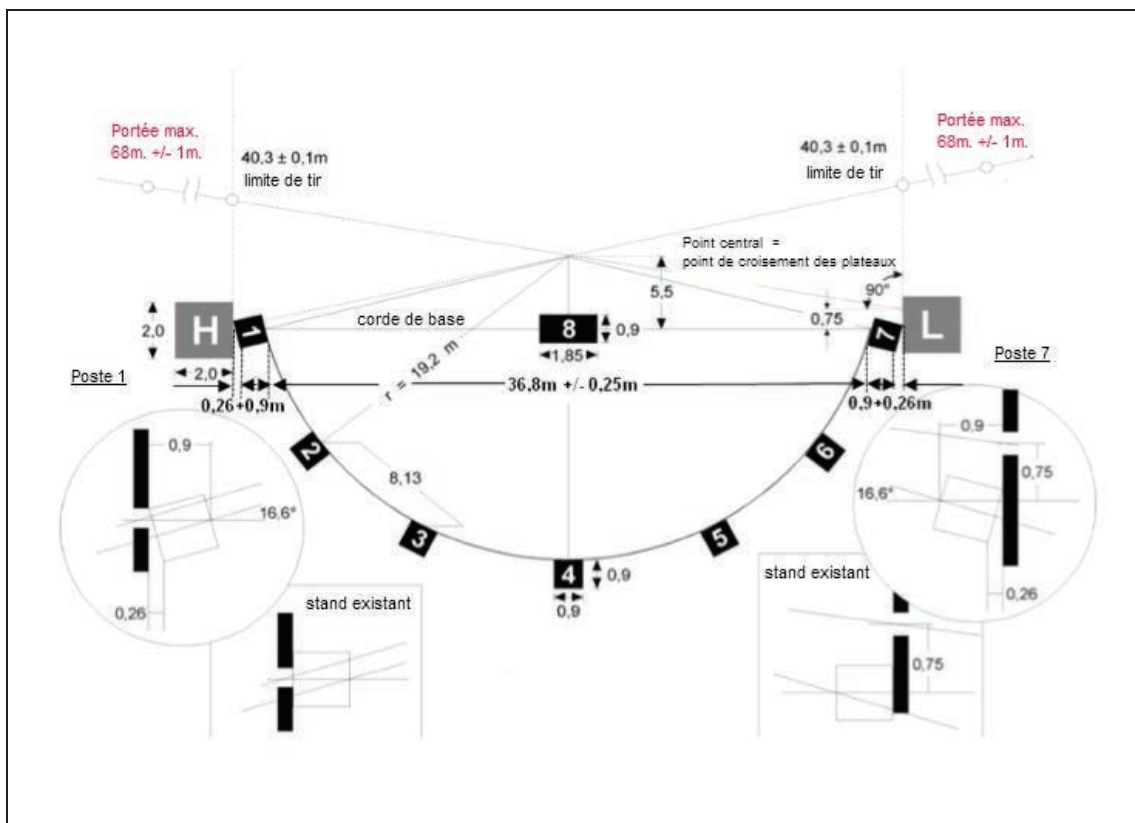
Portée max.
68m. +/- 1m.

40,3 ± 0,1m
limite de tir

40,3 ± 0,1m
limite de tir

Portée max.
68m. +/- 1m.

Point central =
point de croisement des plateaux

5,5

90°

2,0

H

1

corde de base

8

0,9

1,85

0,75

7

L

Poste 1

2,0

0,26+0,9m

r = 19,2 m

36,8m +/- 0,25m

0,9+0,26m

Poste 7

2

8,13

6

0,9

16,6°

0,9

0,75

16,6°

3

5

4

0,9

0,9

0,26

stand existant

stand existant

0,26

0,75